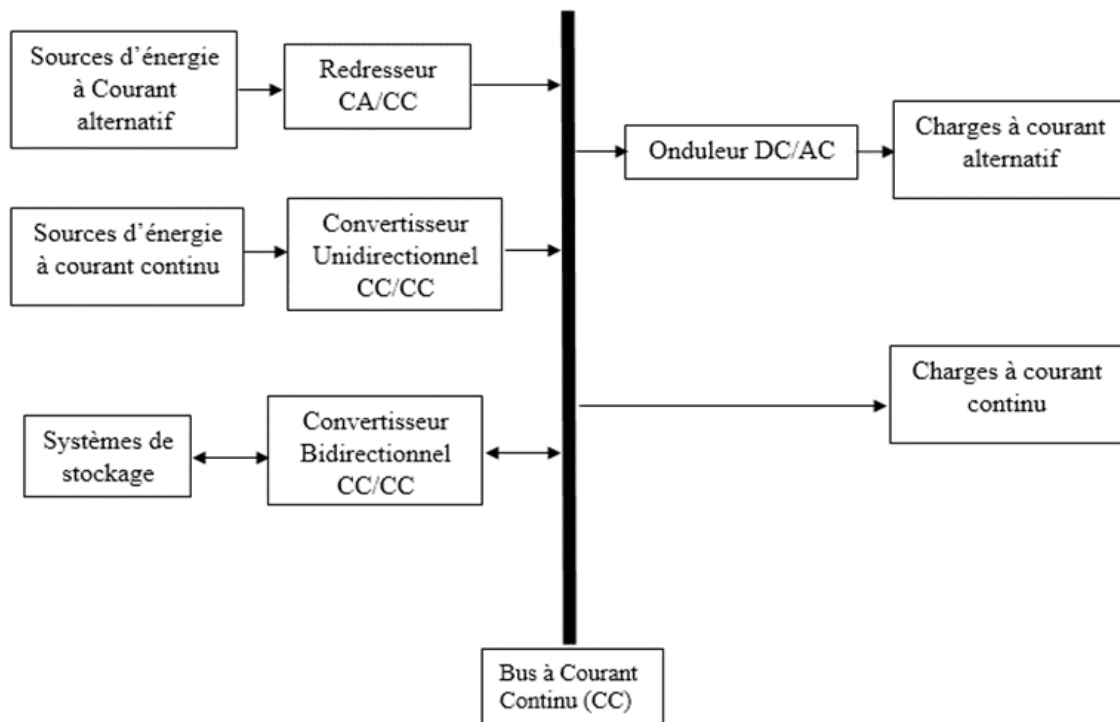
Sources d'énergie à Courant alternatif

Redresseur CA/CC

Onduleur DC/AC

Charges à courant alternatif

Sources d'énergie à courant continu

Convertisseur Unidirectionnel CC/CC

Charges à courant continu

Systèmes de stockage

Convertisseur Bidirectionnel CC/CC

Bus à Courant Continu (CC)